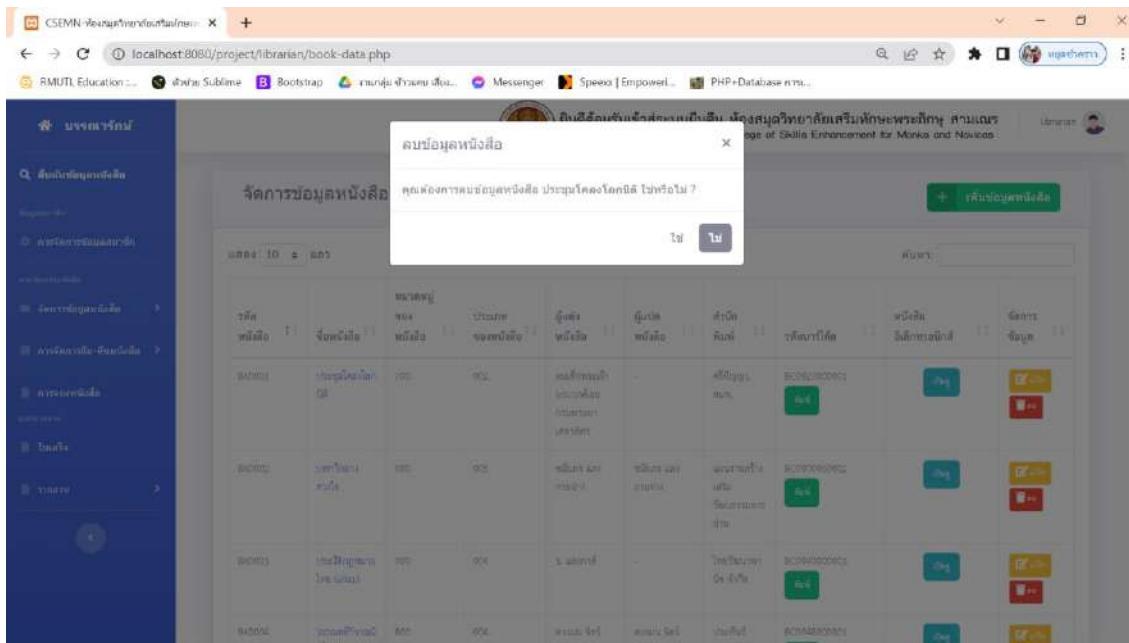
CSEMN-ห้องสมุดวิทยาลัยเสริมทักษ ×
+
localhost:8080/project/librarian/book-data.php
RMUTL Education ... Sublime Bootstrap Messenger Speexx | Empowerl... PHP+Database

บรรณารักษ์
ยินดีต้อนรับเข้าสู่ระบบห้องสมุดวิทยาลัยเสริมทักษะพระภิกษุ สามเณร
...ege of Skills Enhancement for Monks and Novices
librarian

ลบข้อมูลหนังสือ
×
คุณต้องการลบข้อมูลหนังสือ ประชุมโคลงโลกนิติ ใช่หรือไม่ ?
ใช่
ไม่

จัดการข้อมูลหนังสือ
+ เพิ่มข้อมูลหนังสือ
ค้นหา:
แสดง 10 แถว

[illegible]